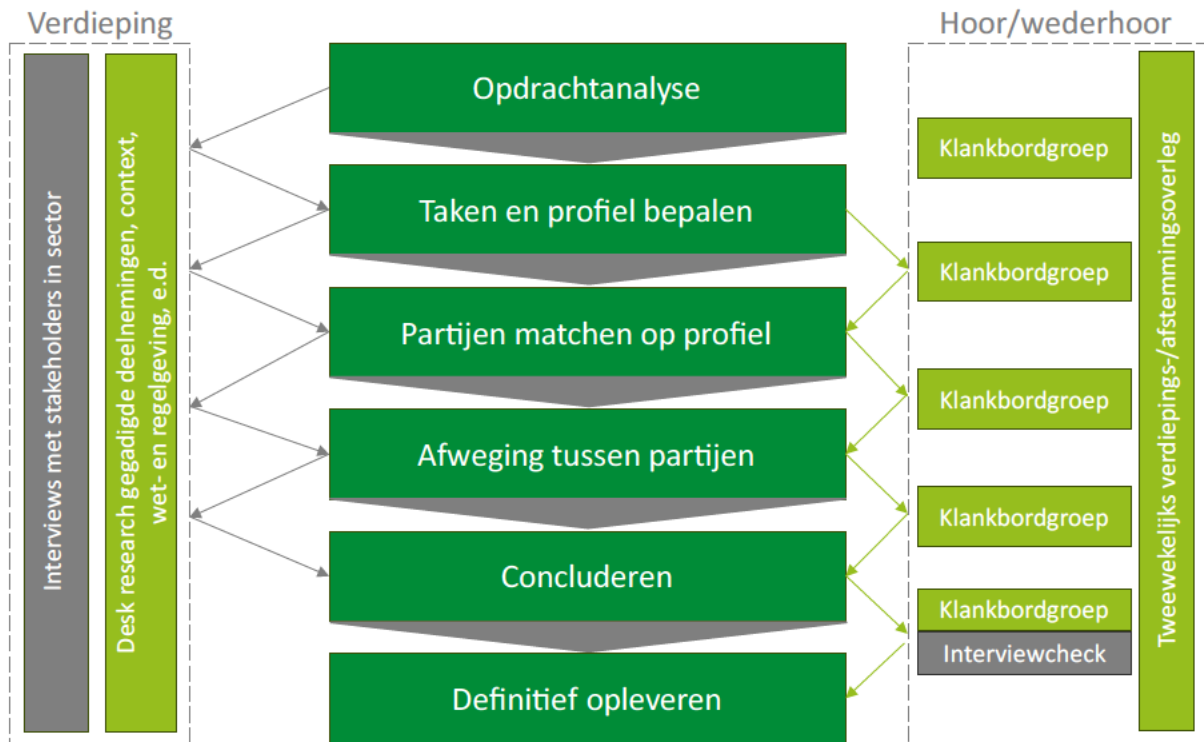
Verdieping

Interviews met stakeholders in sector

Desk research gegadigde deelnemingen, context, wet- en regelgeving, e.d.

Opdrachtanalyse

Taken en profiel bepalen

Partijen matchen op profiel

Afweging tussen partijen

Concluderen

Definitief opleveren

Hoor/wederhoor

Klankbordgroep

Klankbordgroep

Klankbordgroep

Klankbordgroep

Klankbordgroep

Interviewcheck

Tweewekelijks verdiepings-/afstemmingsoverleg